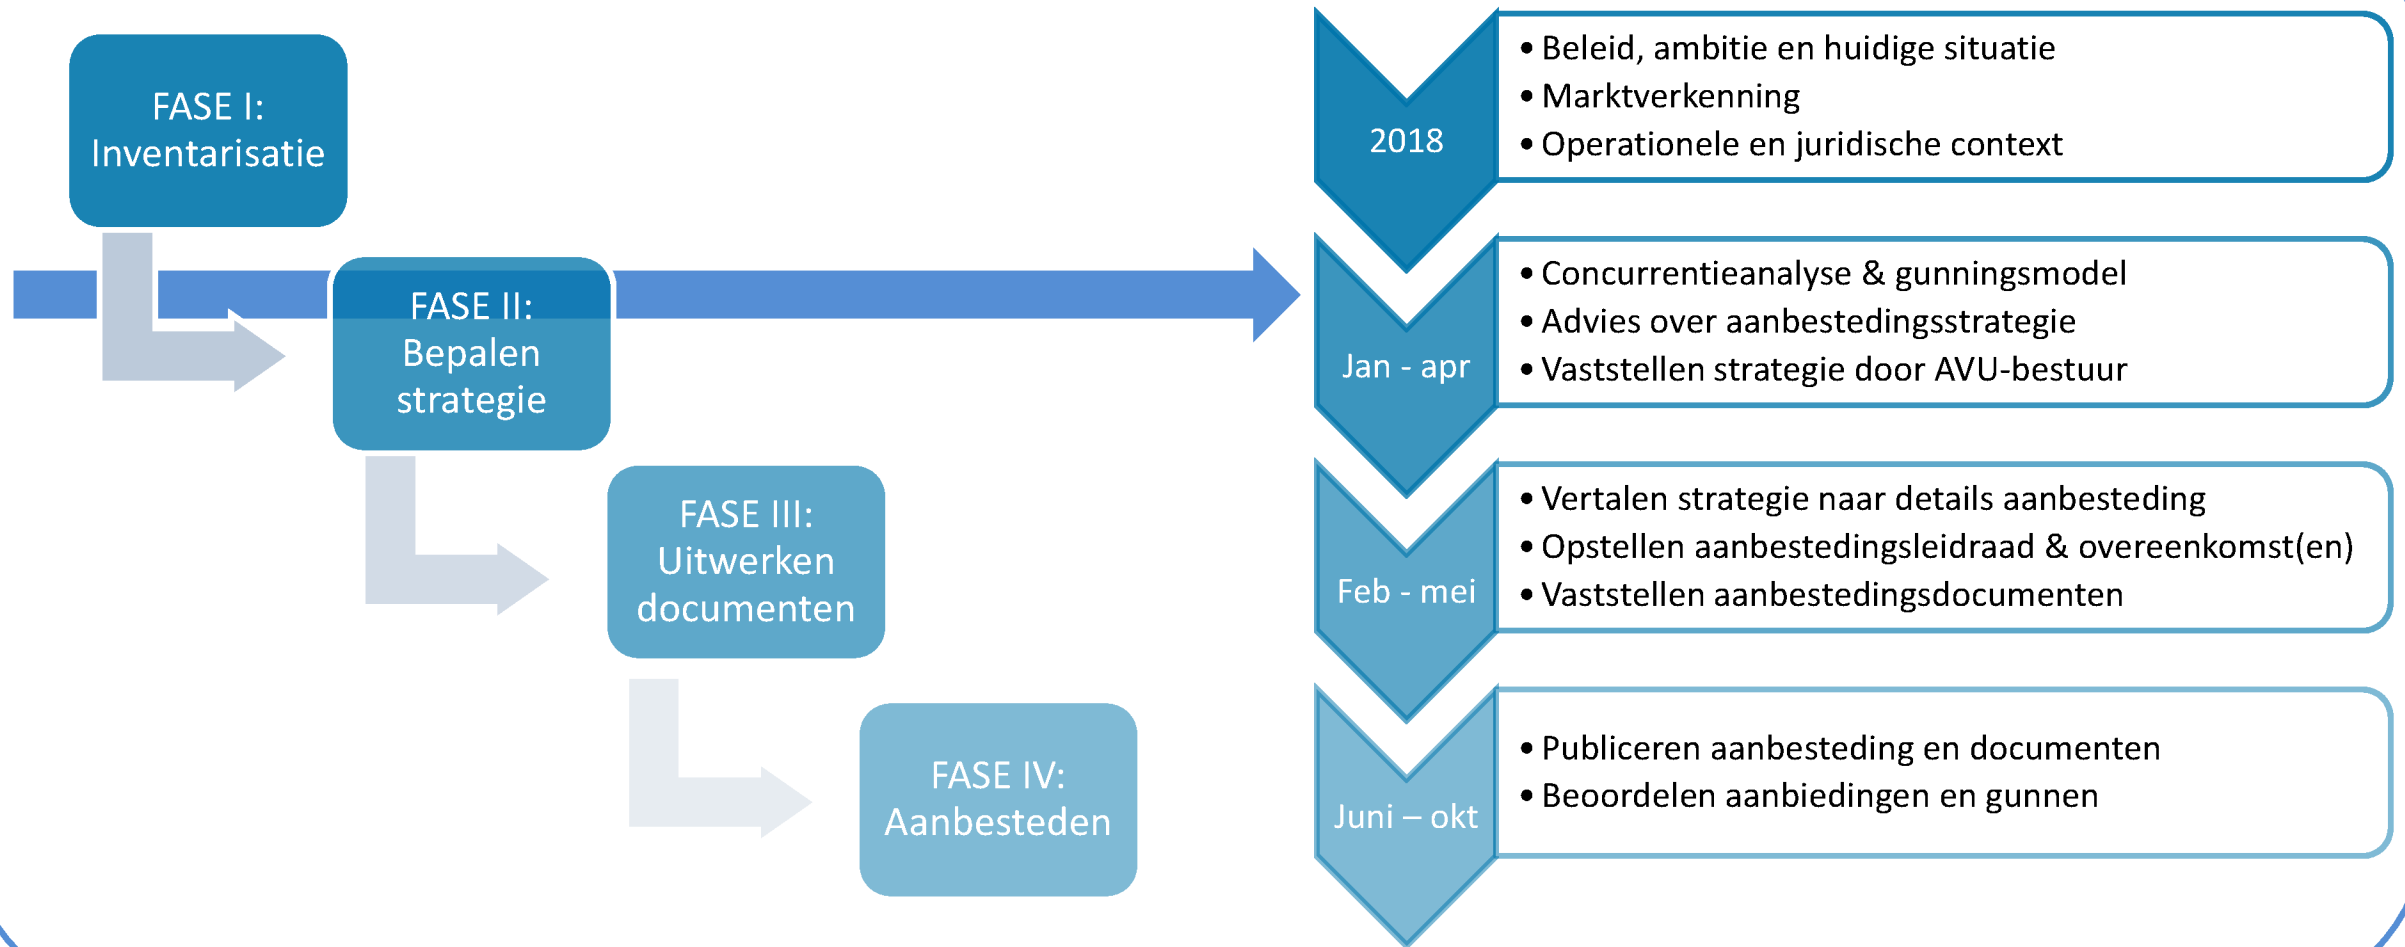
FASE I: Inventarisatie

FASE II: Bepalen strategie

FASE III: Uitwerken documenten

FASE IV: Aanbesteden

2018
• Beleid, ambitie en huidige situatie
• Marktverkenning
• Operationele en juridische context

Jan - apr
• Concurrentieanalyse & gunningsmodel
• Advies over aanbestedingsstrategie
• Vaststellen strategie door AVU-bestuur

Feb - mei
• Vertalen strategie naar details aanbesteding
• Opstellen aanbestedingsleidraad & overeenkomst(en)
• Vaststellen aanbestedingsdocumenten

Juni – okt
• Publiceren aanbesteding en documenten
• Beoordelen aanbiedingen en gunnen